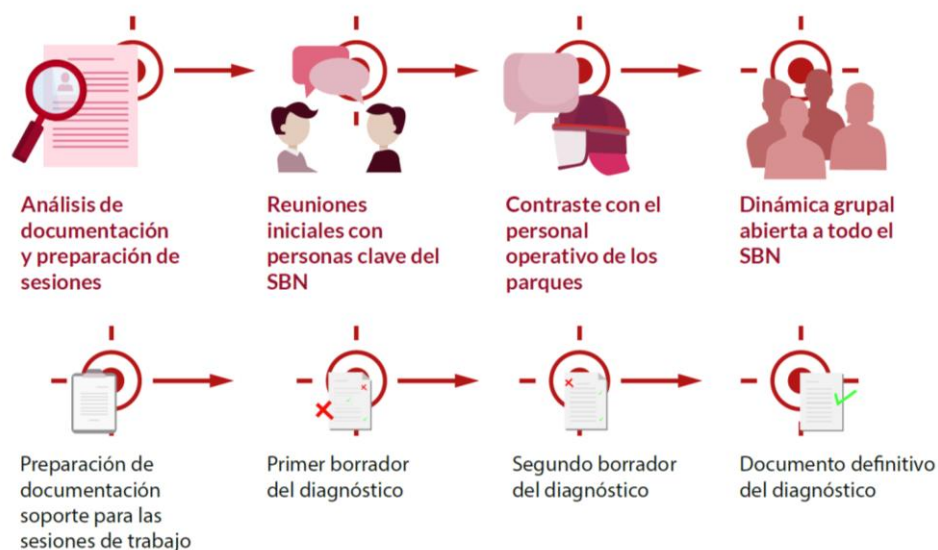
Análisis de documentación y preparación de sesiones

Reuniones iniciales con personas clave del SBN

Contraste con el personal operativo de los parques

Dinámica grupal abierta a todo el SBN

Preparación de documentación soporte para las sesiones de trabajo

Primer borrador del diagnóstico

Segundo borrador del diagnóstico

Documento definitivo del diagnóstico